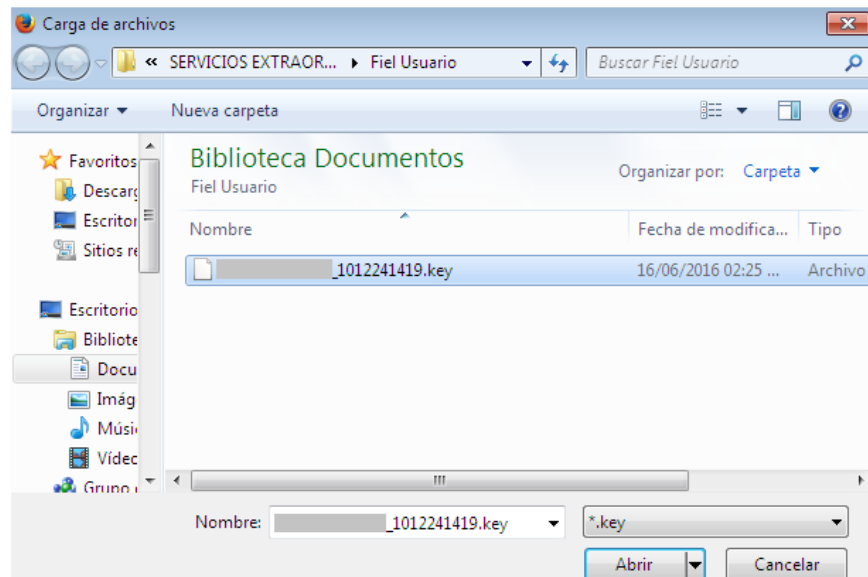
Carga de archivos

« SERVICIOS EXTRAOR... ▸ Fiel Usuario

Buscar Fiel Usuario

Organizar ▾ Nueva carpeta

Favoritos
Descarg
Escritor
Sitios re

Escritorio
Bibliote
Docu
Imág
Músi
Vídec
Grupo

Biblioteca Documentos
Fiel Usuario

Organizar por: Carpeta ▾

| Nombre | Fecha de modifica... | Tipo |
|---|---|---|
| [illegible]_1012241419.key | 16/06/2016 02:25 ... | Archivo |

Nombre: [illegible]_1012241419.key

*.key

Abrir

Cancelar